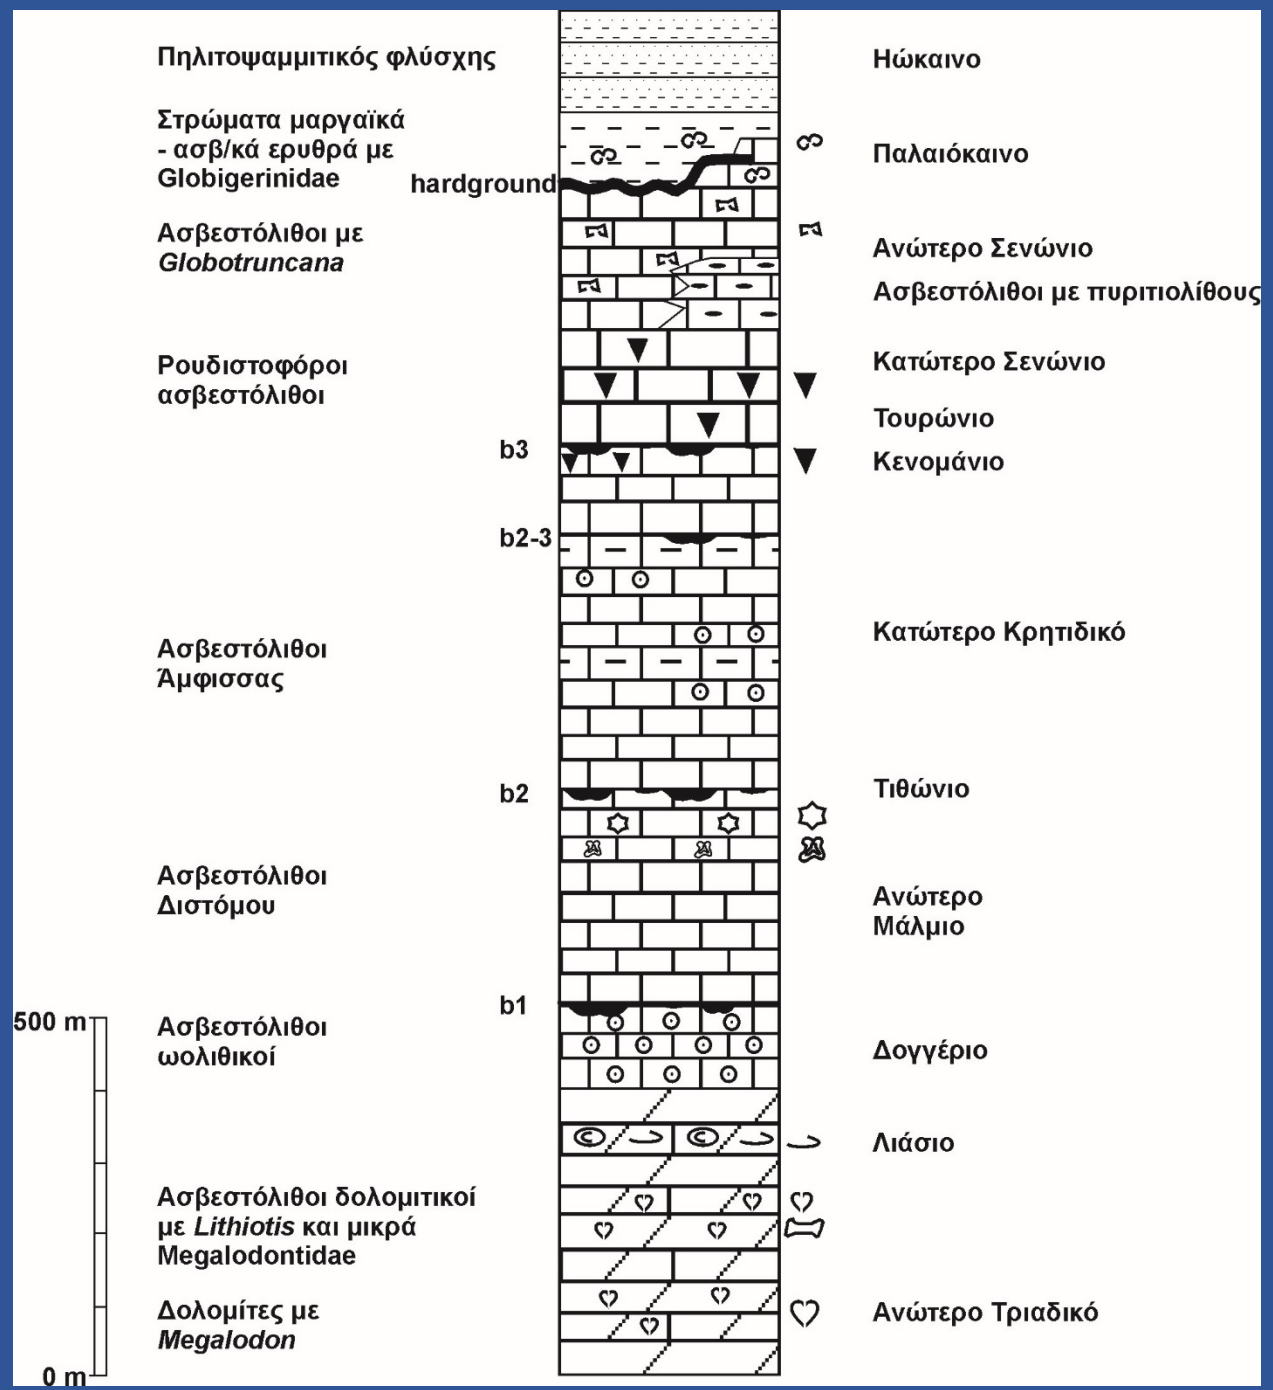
Πηλιτοψαμμιτικός φλύσχης

Ηώκαινο

Στρώματα μαργαϊκά - ασβ/κά ερυθρά με Globigerinidae

hardground

Παλαιόκαινο

Ασβεστόλιθοι με *Globotruncana*

Ανώτερο Σενώνιο

Ασβεστόλιθοι με πυριτιολίθους

Ρουδιστοφόροι ασβεστόλιθοι

Κατώτερο Σενώνιο

Τουρώνιο

b3

Κενομάνιο

b2-3

Ασβεστόλιθοι Άμφισσας

Κατώτερο Κρητιδικό

b2

Τιθώνιο

Ασβεστόλιθοι Διστόμου

Ανώτερο Μάλμιο

b1

500 m

Ασβεστόλιθοι ωολιθικοί

Δογγέριο

Λιάσιο

Ασβεστόλιθοι δολομιτικοί με *Lithiotis* και μικρά Megalodontidae

Δολομίτες με *Megalodon*

Ανώτερο Τριαδικό

0 m